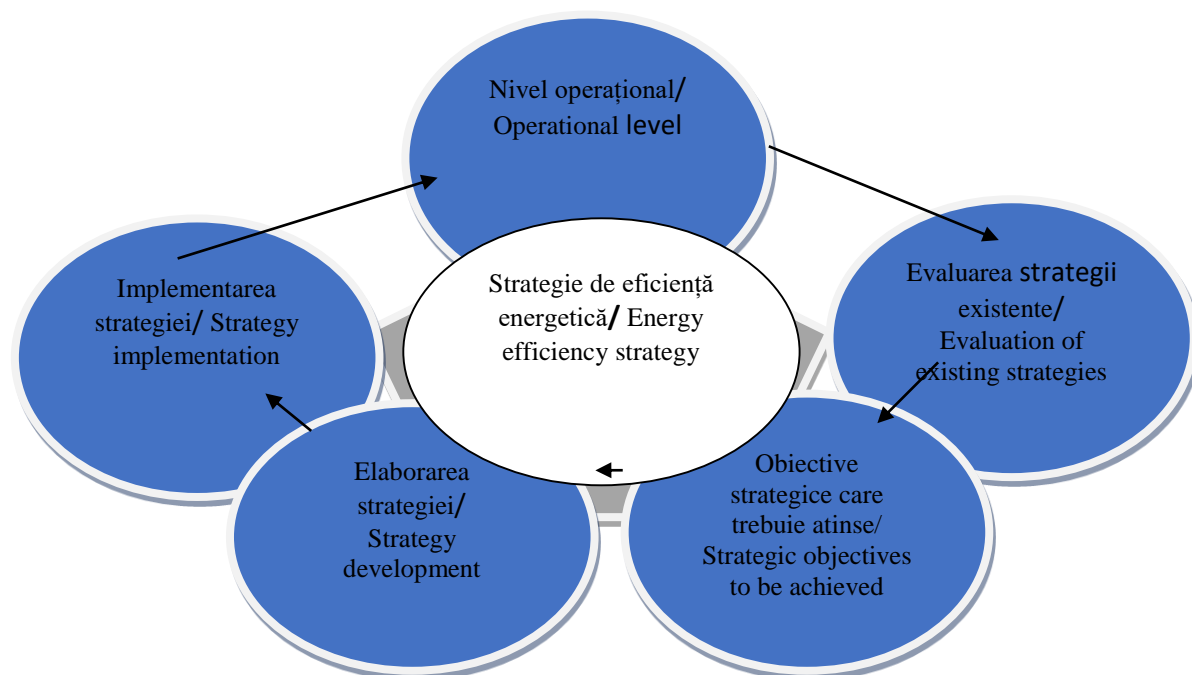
Nivel operațional/ Operational level

Evaluarea strategii existente/ Evaluation of existing strategies

Obiective strategice care trebuie atinse/ Strategic objectives to be achieved

Elaborarea strategiei/ Strategy development

Implementarea strategiei/ Strategy implementation

Strategie de eficiență energetică/ Energy efficiency strategy